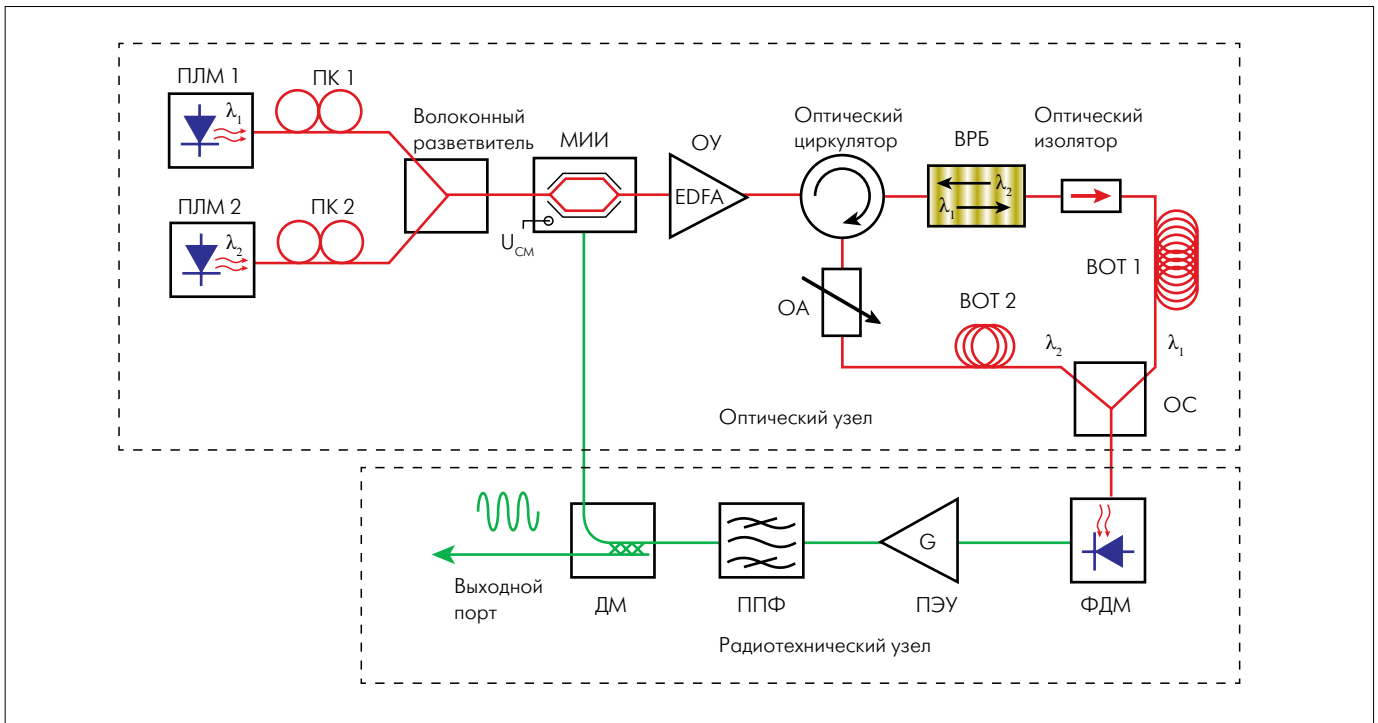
ПЛМ 1
$\lambda_1$
ПК 1
Волоконный разветвитель
МИИ
ОУ
EDFA
Оптический циркулятор
ВРБ
$\lambda_2$
$\lambda_1$
Оптический изолятор
ПЛМ 2
$\lambda_2$
ПК 2
$U_{СМ}$
ВОТ 1
ОА
ВОТ 2
$\lambda_2$
$\lambda_1$
ОС
Оптический узел
Выходной порт
ДМ
ППФ
G
ПЭУ
ФДМ
Радиотехнический узел